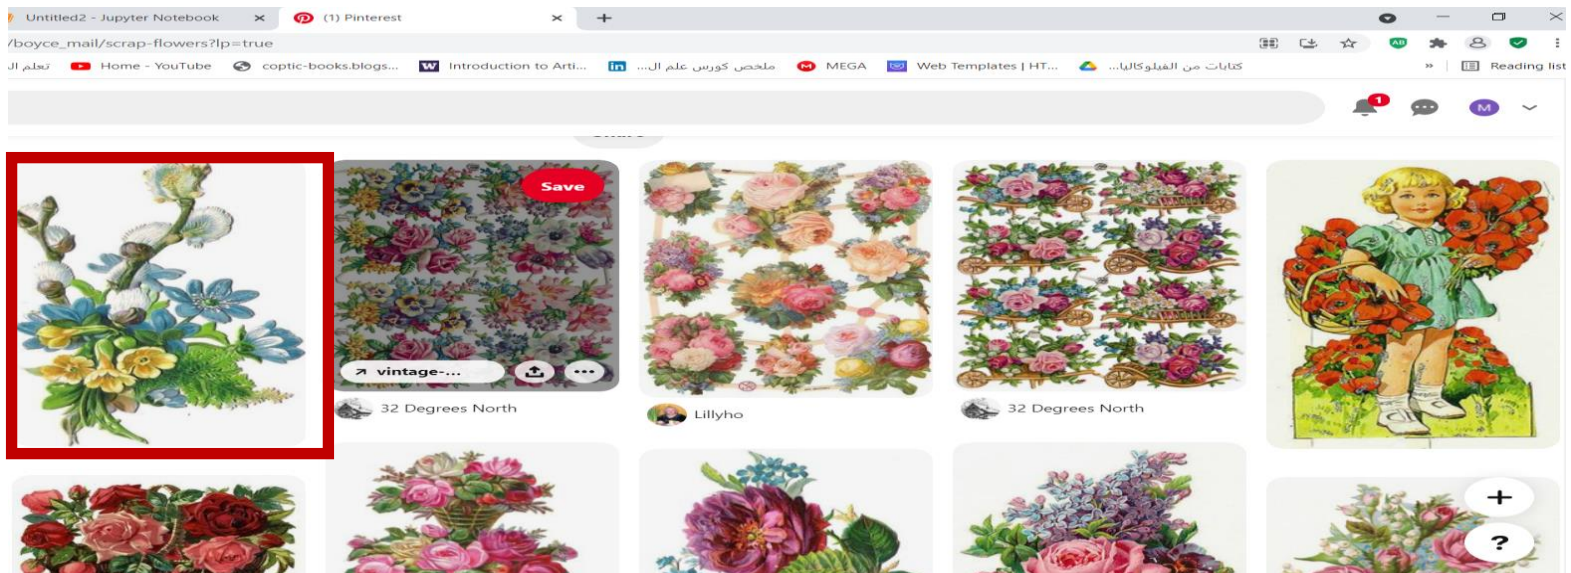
Untitled2 - Jupyter Notebook
(1) Pinterest
/boyce_mail/scrap-flowers?lp=true
تعلم ال
Home - YouTube
coptic-books.blogs...
Introduction to Arti...
ملخص كورس علم ال...
MEGA
Web Templates | HT...
كتابات من الفيلوباكال...
Reading list
1
M
Save
vintage-...
32 Degrees North
Lillyho
32 Degrees North
+
?